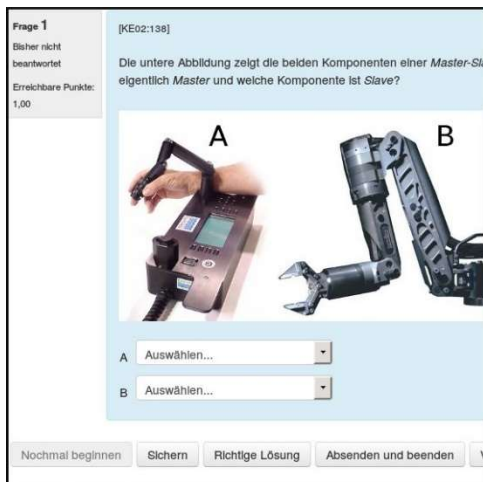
Frage 1
Bisher nicht beantwortet
Erreichbare Punkte: 1,00

[KE02:138]

Die untere Abbildung zeigt die beiden Komponenten einer *Master-Sl*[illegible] eigentlich *Master* und welche Komponente ist *Slave*?

A

B

A Auswählen...

B Auswählen...

Nochmal beginnen | Sichern | Richtige Lösung | Absenden und beenden | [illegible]